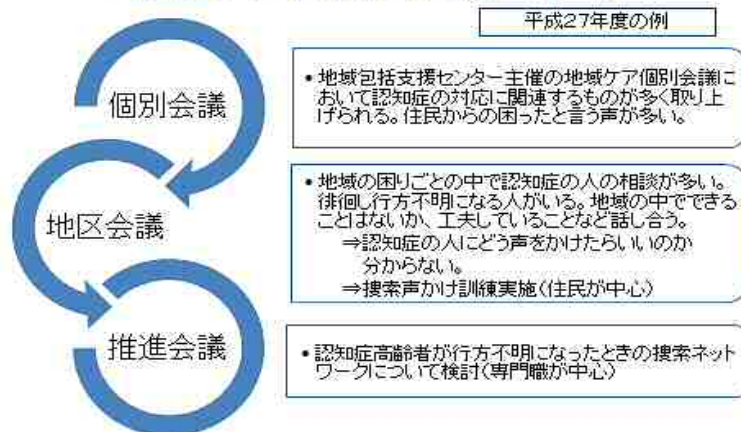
平成27年度の例

個別会議

• 地域包括支援センター主催の地域ケア個別会議において認知症の対応に関連するものが多く取り上げられる。住民からの困ったと言う声が多い。

地区会議

• 地域の困りごとの中で認知症の人の相談が多い。徘徊し行方不明になる人がいる。地域の中でできることはないか、工夫していることなど話し合う。
⇒認知症の人にどう声をかけたらいいのか分からない。
⇒捜索声かけ訓練実施(住民が中心)

推進会議

• 認知症高齢者が行方不明になったときの捜索ネットワークについて検討(専門職が中心)